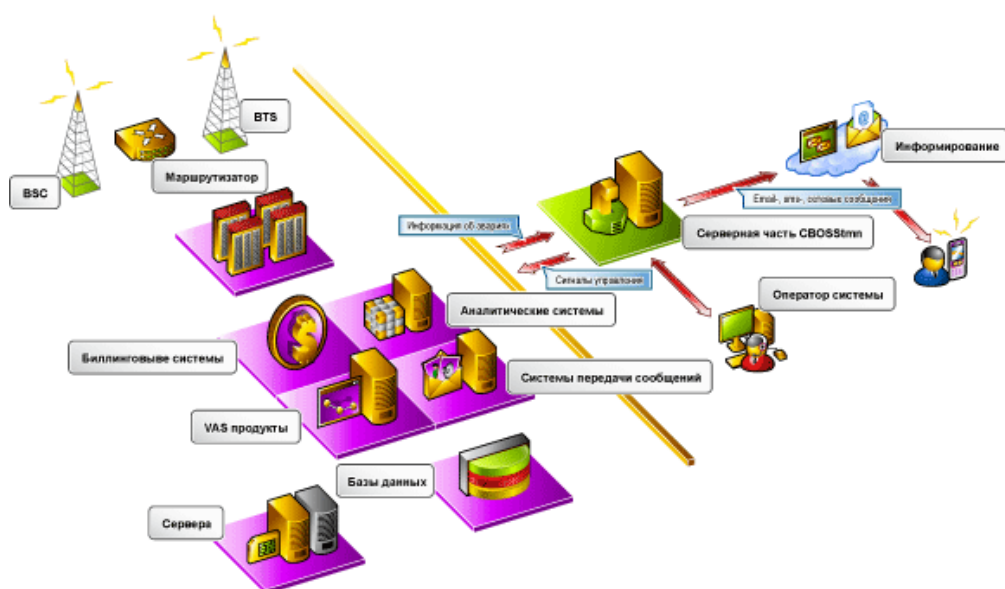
BTS

BSC

Маршрутизатор

Информирование

Email-, sms-, голосовые сообщения

Информация об авариях

Серверная часть CBOSStmn

Сигналы управления

Оператор системы

Аналитические системы

Биллинговые системы

Системы передачи сообщений

VAS продукты

Базы данных

Сервера